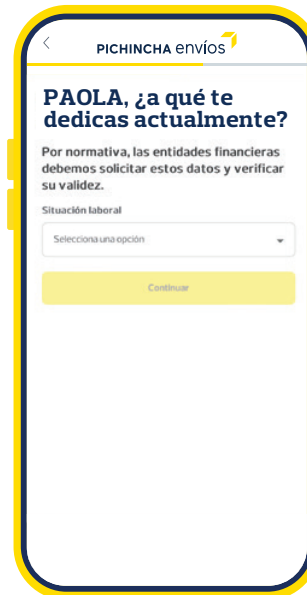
<

PICHINCHA envíos

PAOLA, ¿a qué te dedicas actualmente?

Por normativa, las entidades financieras debemos solicitar estos datos y verificar su validez.

Situación laboral

Selecciona una opción

Continuar